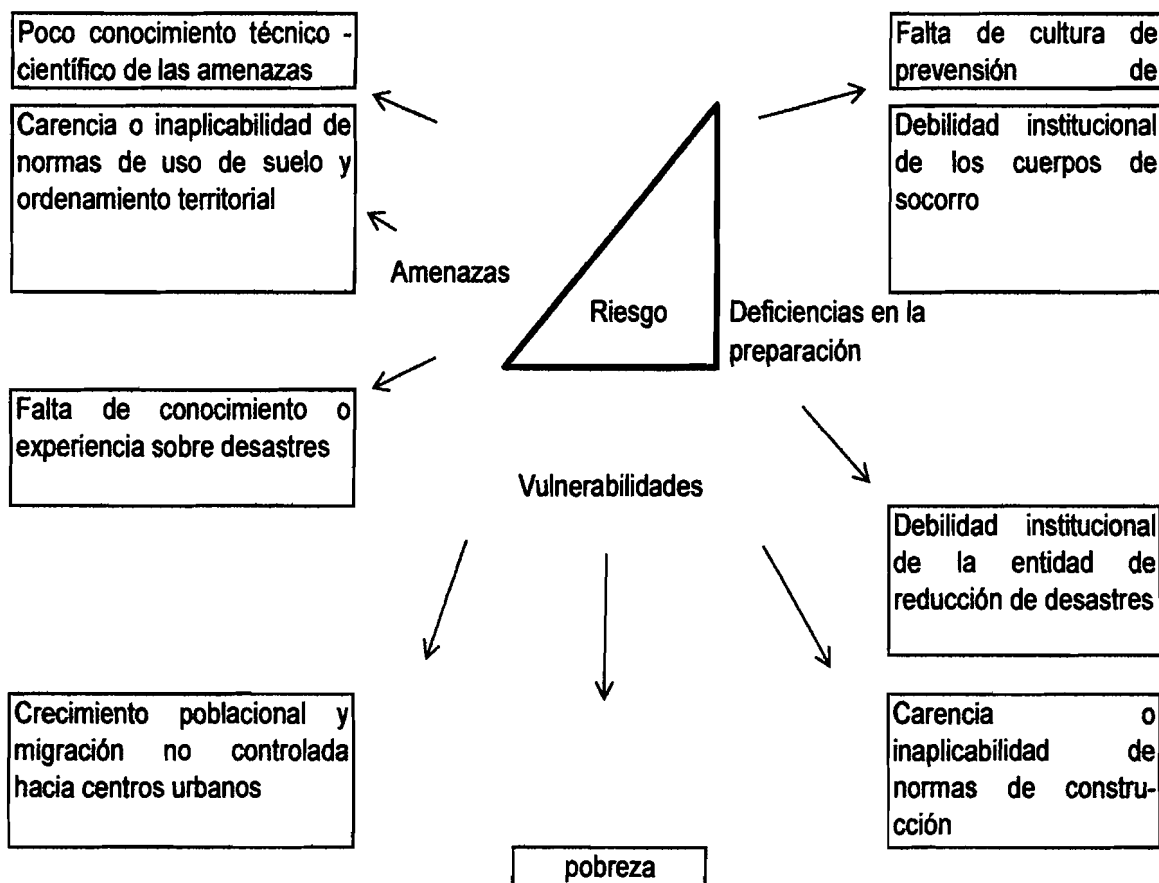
Poco conocimiento técnico - científico de las amenazas

Falta de cultura de prevención de

Carencia o inaplicabilidad de normas de uso de suelo y ordenamiento territorial

Debilidad institucional de los cuerpos de socorro

Amenazas

Riesgo

Deficiencias en la preparación

Falta de conocimiento o experiencia sobre desastres

Vulnerabilidades

Debilidad institucional de la entidad de reducción de desastres

Crecimiento poblacional y migración no controlada hacia centros urbanos

Carencia o inaplicabilidad de normas de construcción

pobreza